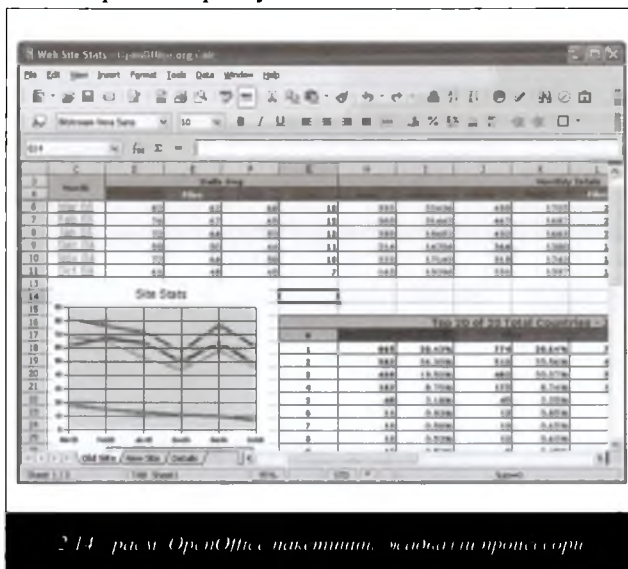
Web Site Stats - OpenOffice.org Calc

File Edit View Insert Format Tools Data Window Help

Site Stats

Top 10 of 70 Total Countries

Old Site / New Site / Details

2.14 - расм. OpenOffice мажмуининг жадвал процессори